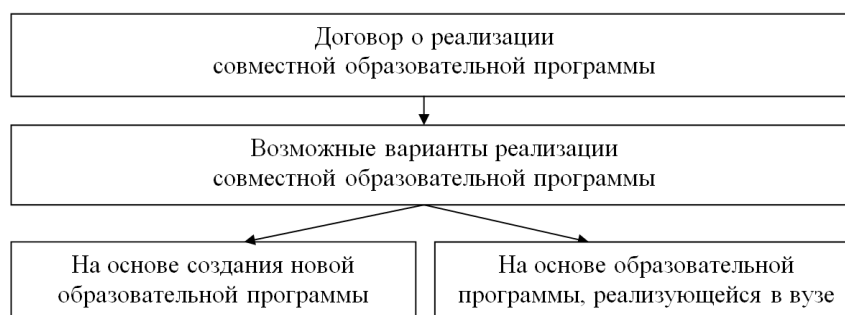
Договор о реализации совместной образовательной программы

Возможные варианты реализации совместной образовательной программы

На основе создания новой образовательной программы

На основе образовательной программы, реализующейся в вузе